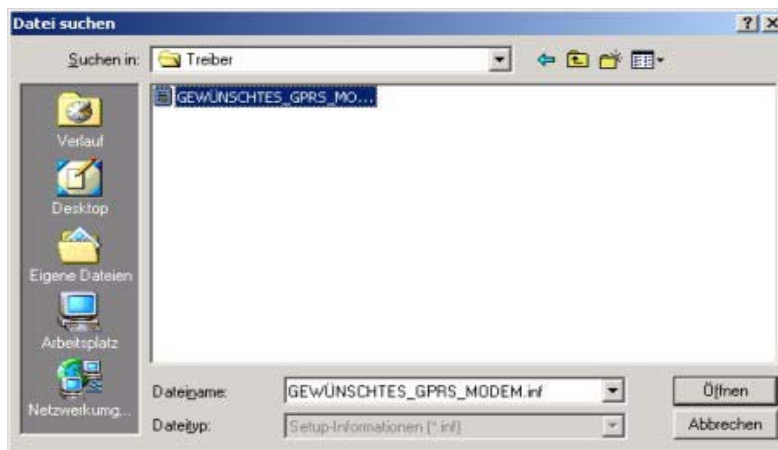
Datei suchen

?

Suchen in: Treiber

GEWÜNSCHTES_GPRS_MO...

Verlauf

Desktop

Eigene Dateien

Arbeitsplatz

Netzwerkumg...

Dateiname: GEWÜNSCHTES_GPRS_MODEM.inf

Dateityp: Setup-Informationen (*.inf)

Öffnen

Abbrechen